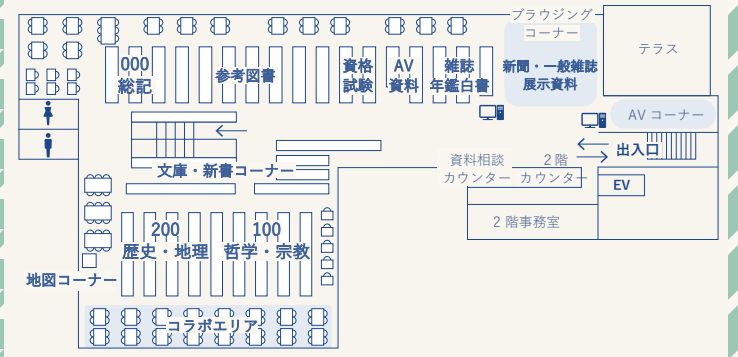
ブラウジング
コーナー

新聞・一般雑誌
展示資料

テラス

000
総記

参考図書

資格
試験

AV
資料

雑誌
年鑑白書

AV コーナー

文庫・新書コーナー

資料相談
カウンター

2階
カウンター

出入口

EV

2階事務室

200
歴史・地理

100
哲学・宗教

地図コーナー

コラボエリア